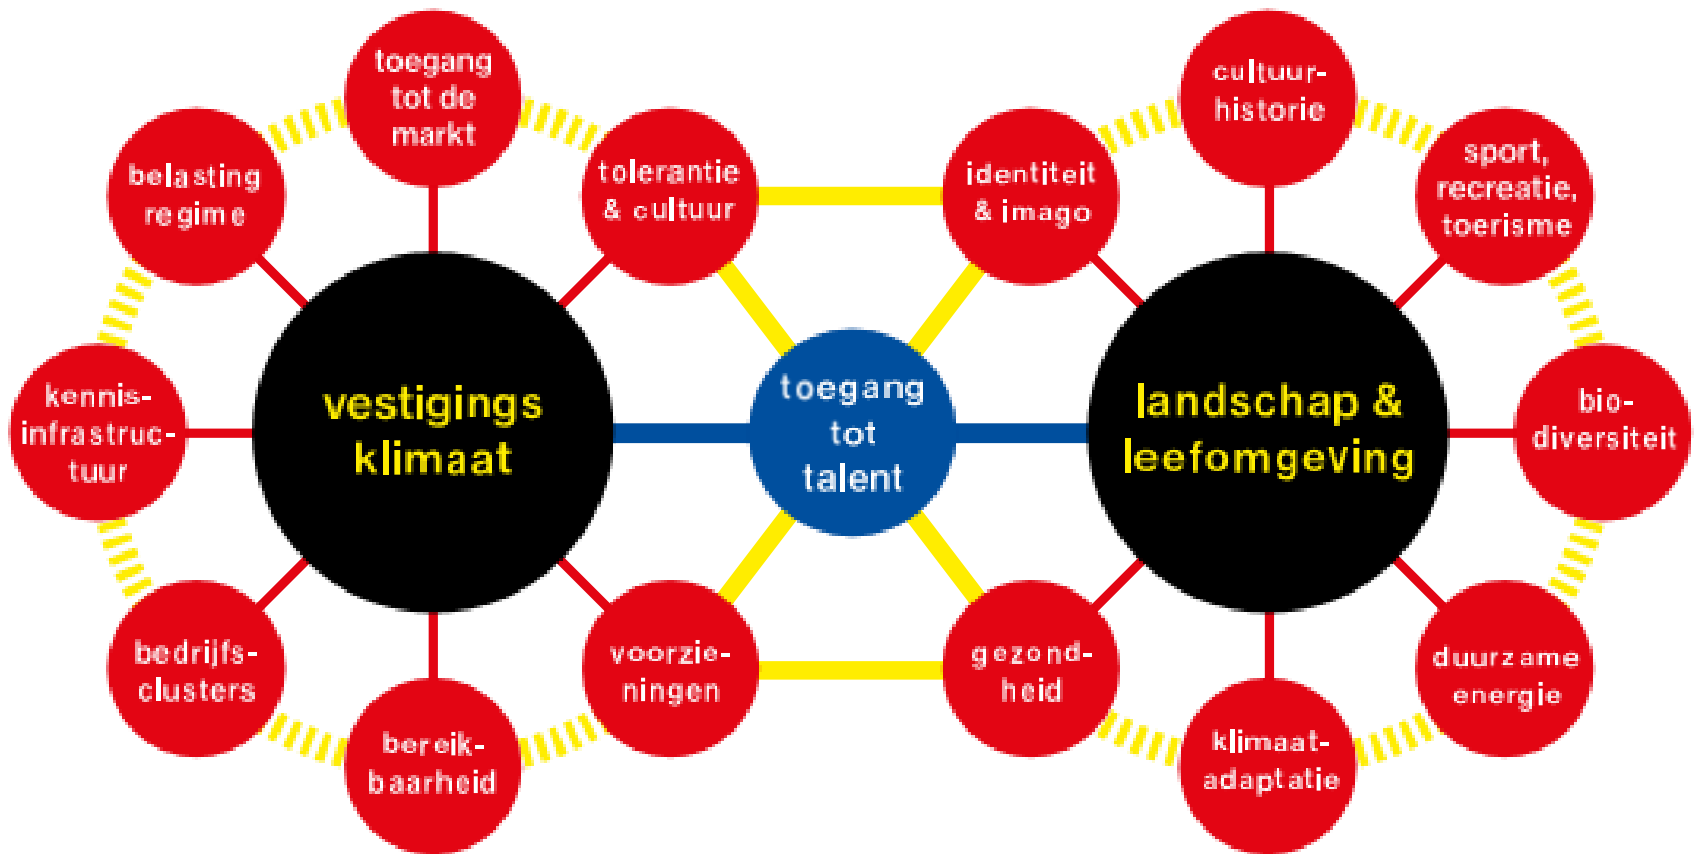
toegang tot de markt

belasting regime

tolerantie & cultuur

kennis-infrastructuur

vestigings klimaat

bedrijfs-clusters

bereik-baarheid

voorzie-ningen

toegang tot talent

identiteit & imago

cultuur-historie

sport, recreatie, toerisme

landschap & leefomgeving

bio-diversiteit

gezond-heid

klimaat-adaptatie

duurzame energie